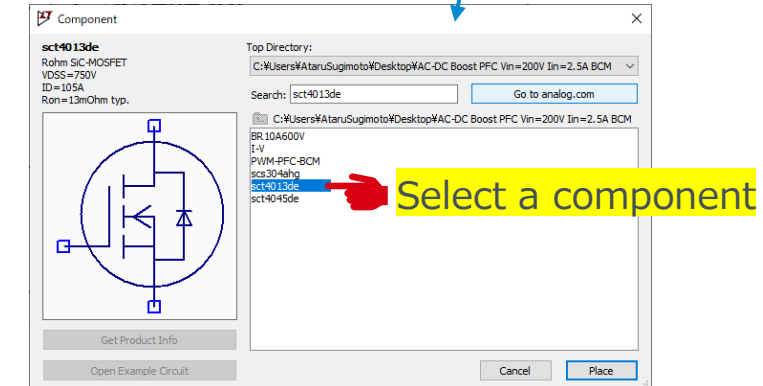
Component

sct4013de
Rohm SiC-MOSFET
VDSS=750V
ID=105A
Ron=13mOhm typ.

Top Directory:
C:¥Users¥AtaruSugimoto¥Desktop¥AC-DC Boost PFC Vin=200V Iin=2.5A BCM

Search: sct4013de

Go to analog.com

C:¥Users¥AtaruSugimoto¥Desktop¥AC-DC Boost PFC Vin=200V Iin=2.5A BCM

BR10A600V
I-V
PWM-PFC-BCM
scs304ahg
sct4013de
sct4045de

Select a component

Get Product Info

Open Example Circuit

Cancel

Place